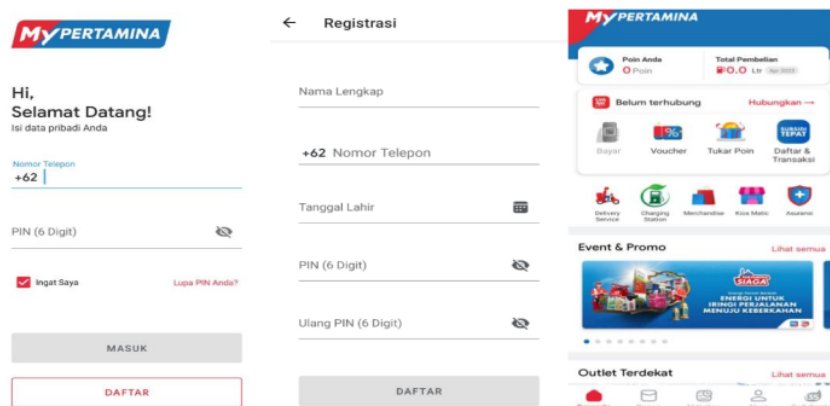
MYPERTAMINA

Hi,
Selamat Datang!
Isi data pribadi Anda

Nomor Telepon
+62

PIN (6 Digit)

Ingat Saya
Lupa PIN Anda?

MASUK

DAFTAR

Registrasi

Nama Lengkap

+62 Nomor Telepon

Tanggal Lahir

PIN (6 Digit)

Ulang PIN (6 Digit)

DAFTAR

MYPERTAMINA

Poin Anda
0 Poin

Total Pembelian
P0.0 Ltr

Belum terhubung
Hubungkan →

Bayar
Voucher
Tukar Poin
Daftar & Transaksi

Delivery Service
Charging Station
Merchandise
Kios Matic
Asuransi

Event & Promo
Lihat semua

SIAGA
ENERGI UNTUK IRINGI PERJALANAN MENUJU KEBERKAHAN

Outlet Terdekat
Lihat semua